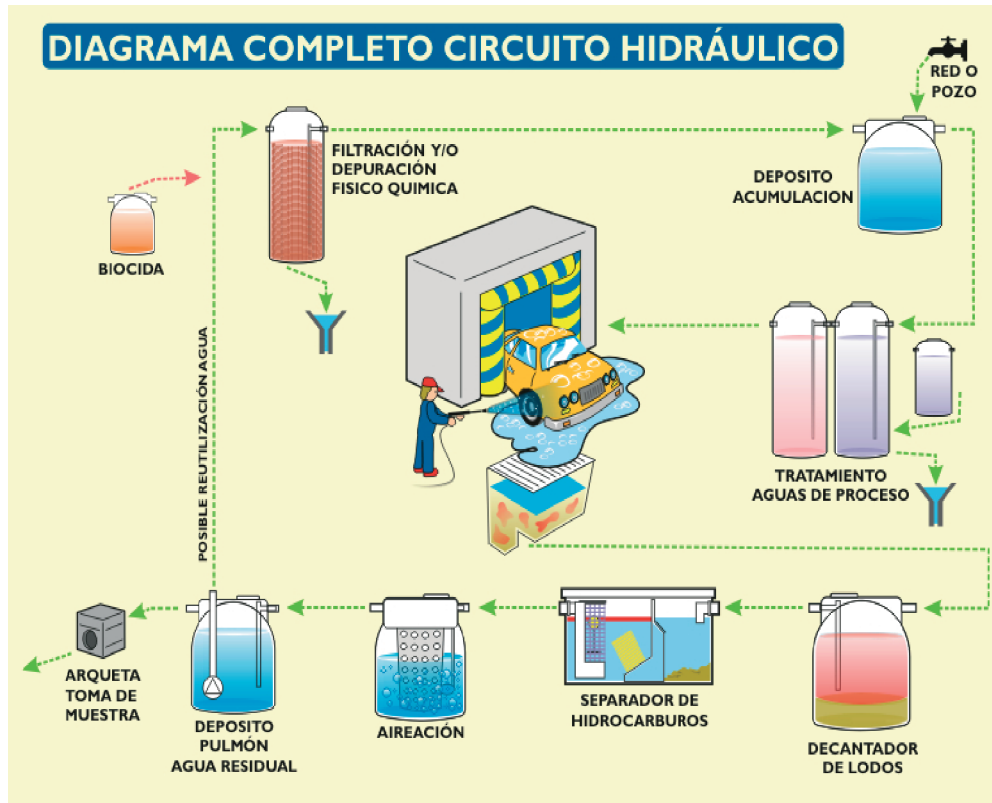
DIAGRAMA COMPLETO CIRCUITO HIDRÁULICO

RED O POZO

FILTRACIÓN Y/O DEPURACIÓN FISICO QUIMICA

DEPOSITO ACUMULACION

BIOCIDA

POSIBLE REUTILIZACIÓN AGUA

TRATAMIENTO AGUAS DE PROCESO

ARQUETA TOMA DE MUESTRA

DEPOSITO PULMÓN AGUA RESIDUAL

AIREACIÓN

SEPARADOR DE HIDROCARBUROS

DECANTADOR DE LODOS